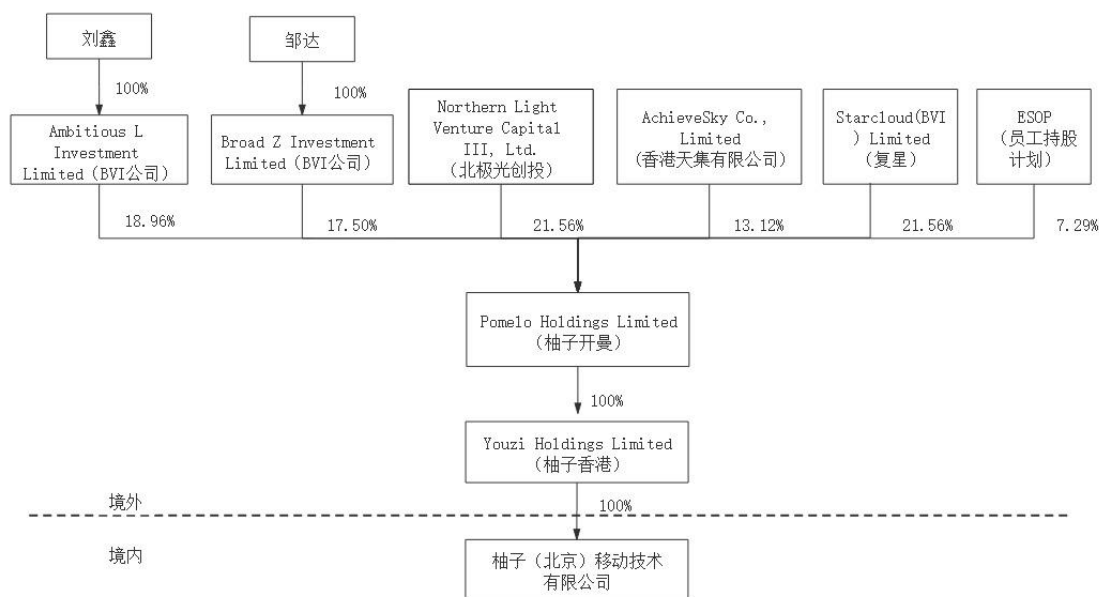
刘鑫

邹达

100%

100%

Ambitious L Investment Limited（BVI公司）

Broad Z Investment Limited（BVI公司）

Northern Light Venture Capital III, Ltd.（北极光创投）

AchieveSky Co., Limited（香港天集有限公司）

Starcloud(BVI) Limited（复星）

ESOP（员工持股计划）

18.96%

17.50%

21.56%

13.12%

21.56%

7.29%

Pomelo Holdings Limited（柚子开曼）

100%

Youzi Holdings Limited（柚子香港）

境外

100%

境内

柚子（北京）移动技术有限公司